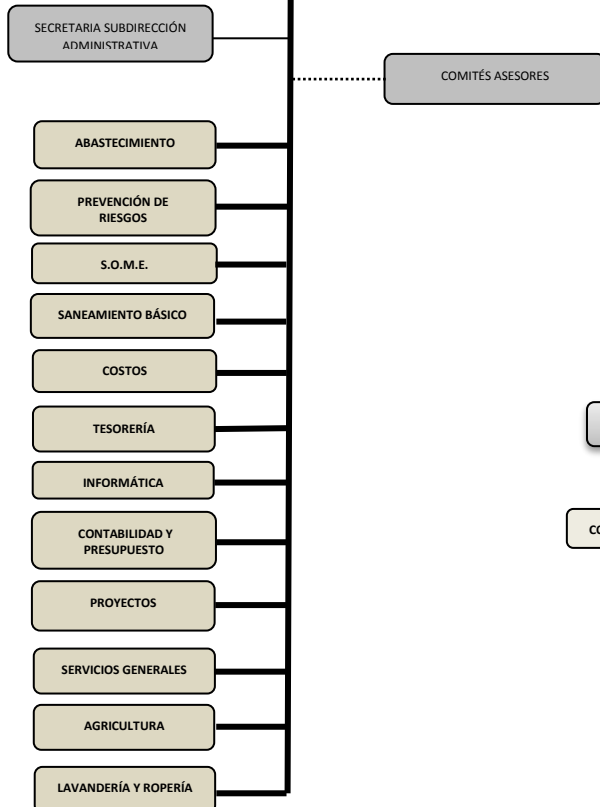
SECRETARIA SUBDIRECCIÓN ADMINISTRATIVA

COMITÉS ASESORES

ABASTECIMIENTO

PREVENCIÓN DE RIESGOS

S.O.M.E.

SANEAMIENTO BÁSICO

COSTOS

TESORERÍA

INFORMÁTICA

CONTABILIDAD Y PRESUPUESTO

PROYECTOS

SERVICIOS GENERALES

AGRICULTURA

LAVANDERÍA Y ROPERÍA

CO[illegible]